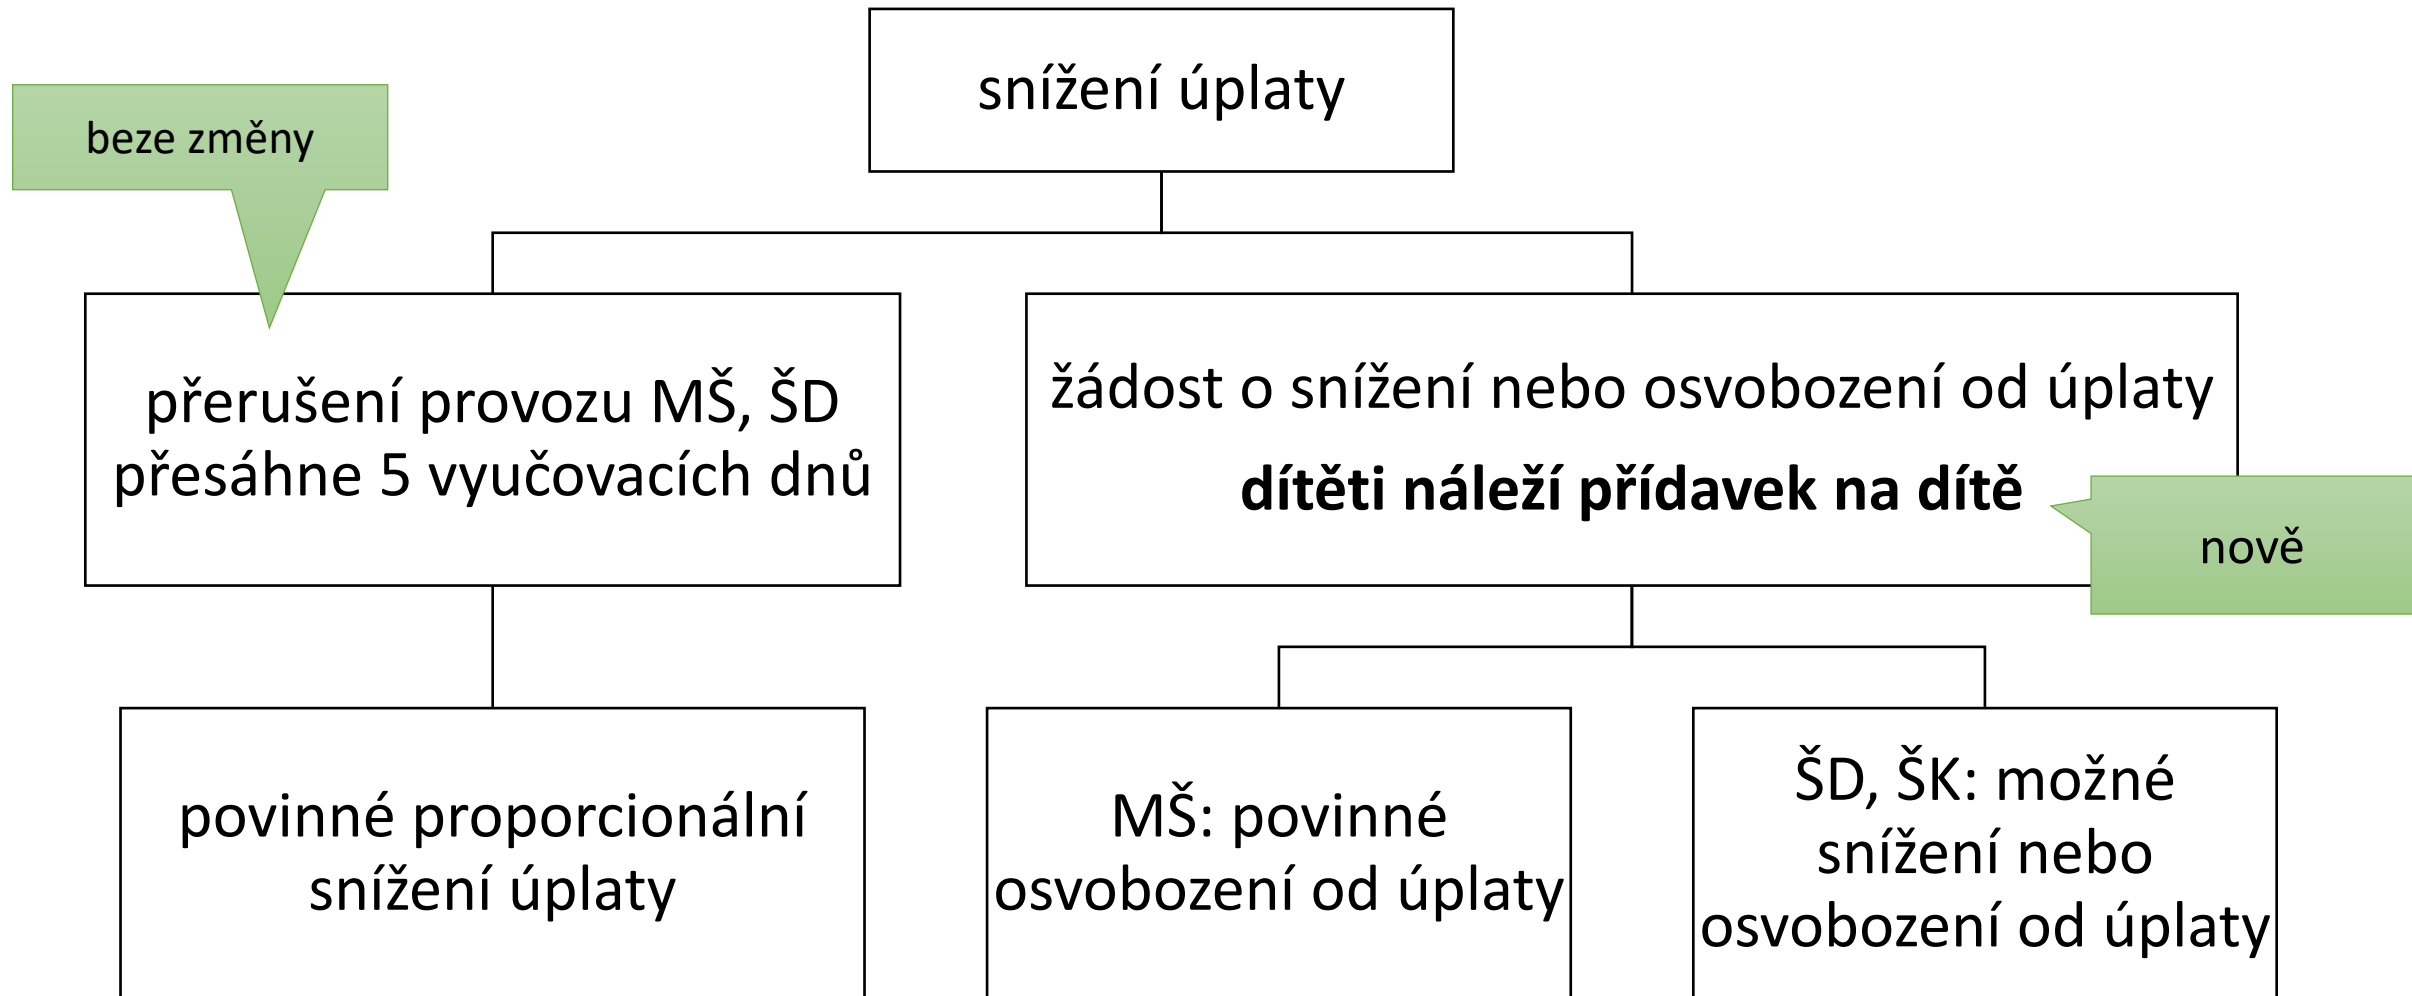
snížení úplaty

beze změny

přerušení provozu MŠ, ŠD přesáhne 5 vyučovacích dnů

žádost o snížení nebo osvobození od úplaty

**dítěti náleží přídavek na dítě**

nově

povinné proporcionální snížení úplaty

MŠ: povinné osvobození od úplaty

ŠD, ŠK: možné snížení nebo osvobození od úplaty